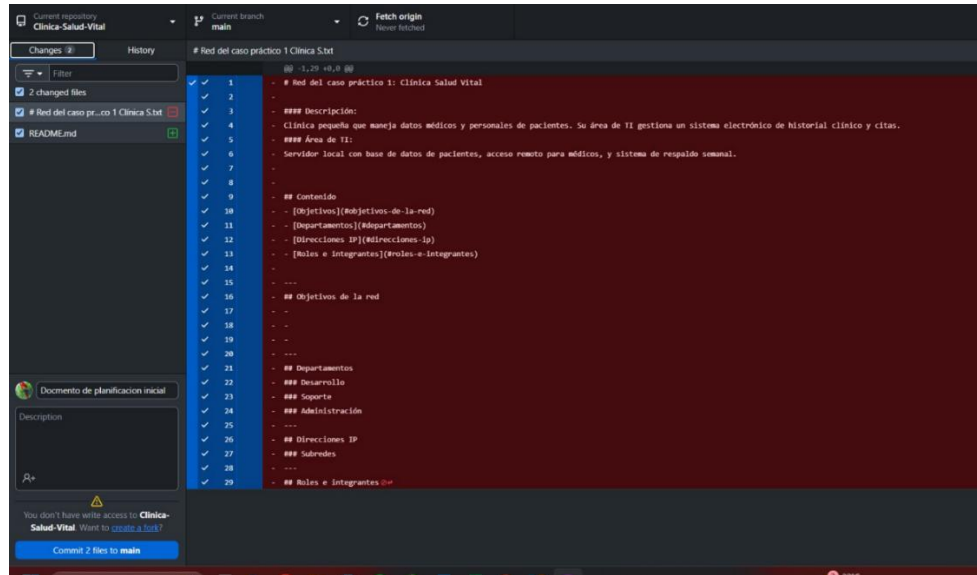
Current repository
Clinica-Salud-Vital

Current branch
main

Fetch origin
Never fetched

Changes 2

History

# Red del caso práctico 1 Clinica S.txt

Filter

2 changed files

# Red del caso pr...co 1 Clinica S.txt

README.md

@@ -1,29 +0,0 @@

1 - # Red del caso práctico 1: Clínica Salud Vital
2 -
3 - #### Descripción:
4 - Clínica pequeña que maneja datos médicos y personales de pacientes. Su área de TI gestiona un sistema electrónico de historial clínico y citas.
5 - #### Área de TI:
6 - Servidor local con base de datos de pacientes, acceso remoto para médicos, y sistema de respaldo semanal.
7 -
8 -
9 - ## Contenido
10 - - [Objetivos](#objetivos-de-la-red)
11 - - [Departamentos](#departamentos)
12 - - [Direcciones IP](#direcciones-ip)
13 - - [Roles e Integrantes](#roles-e-integrantes)
14 -
15 - ---
16 - ## Objetivos de la red
17 - -
18 - -
19 - -
20 - ---
21 - ## Departamentos
22 - ### Desarrollo
23 - ### Soporte
24 - ### Administración
25 - ---
26 - ## Direcciones IP
27 - ### Subredes
28 - ---
29 - ## Roles e integrantes

Docmento de planificacion inicial

Description

You don't have write access to Clinica-Salud-Vital. Want to create a fork?

Commit 2 files to main